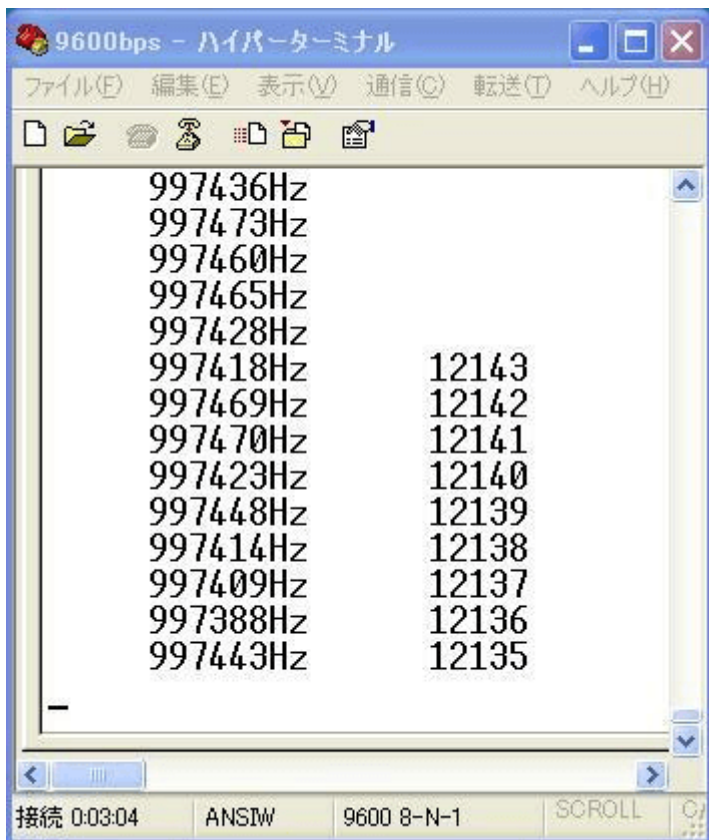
9600bps - ハイパーターミナル

ファイル(F) 編集(E) 表示(V) 通信(C) 転送(T) ヘルプ(H)

997436Hz
997473Hz
997460Hz
997465Hz
997428Hz
997418Hz 12143
997469Hz 12142
997470Hz 12141
997423Hz 12140
997448Hz 12139
997414Hz 12138
997409Hz 12137
997388Hz 12136
997443Hz 12135
_

接続 0:03:04 ANSIW 9600 8-N-1 SCROLL C